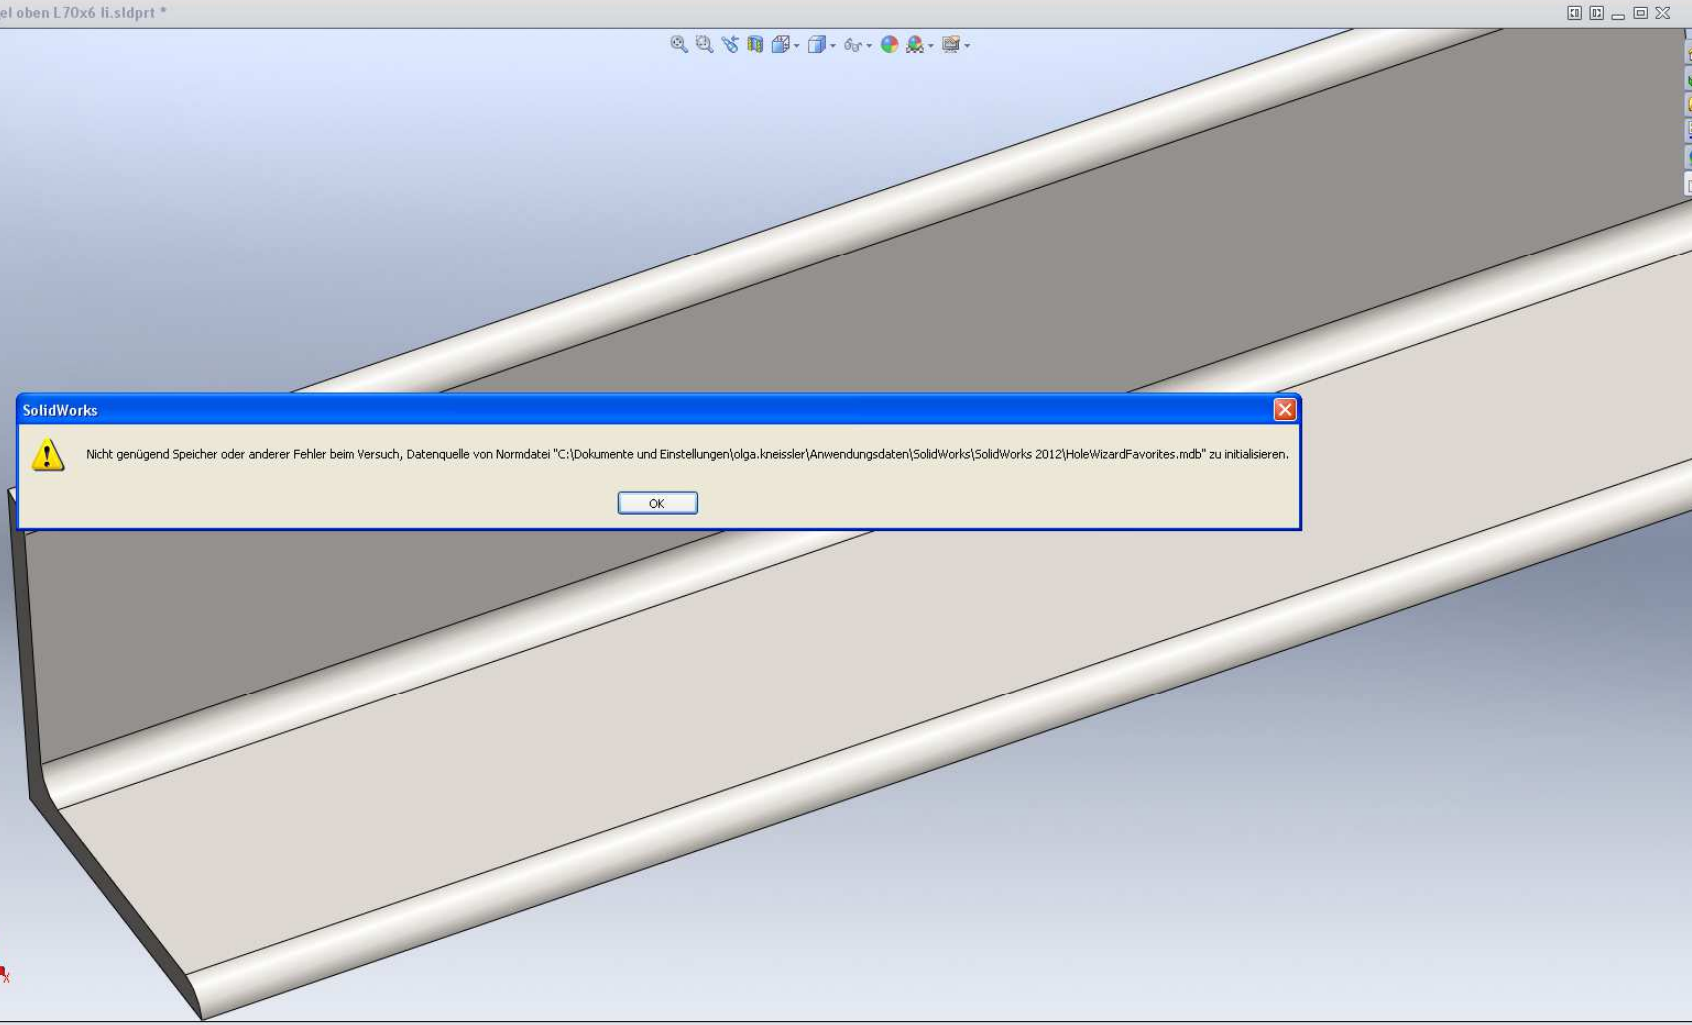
el oben L70x6 li.sldprt *

SolidWorks

Nicht genügend Speicher oder anderer Fehler beim Versuch, Datenquelle von Normdatei "C:\Dokumente und Einstellungen\olga.kneissler\Anwendungsdaten\SolidWorks\SolidWorks 2012\HoleWizardFavorites.mdb" zu initialisieren.

OK